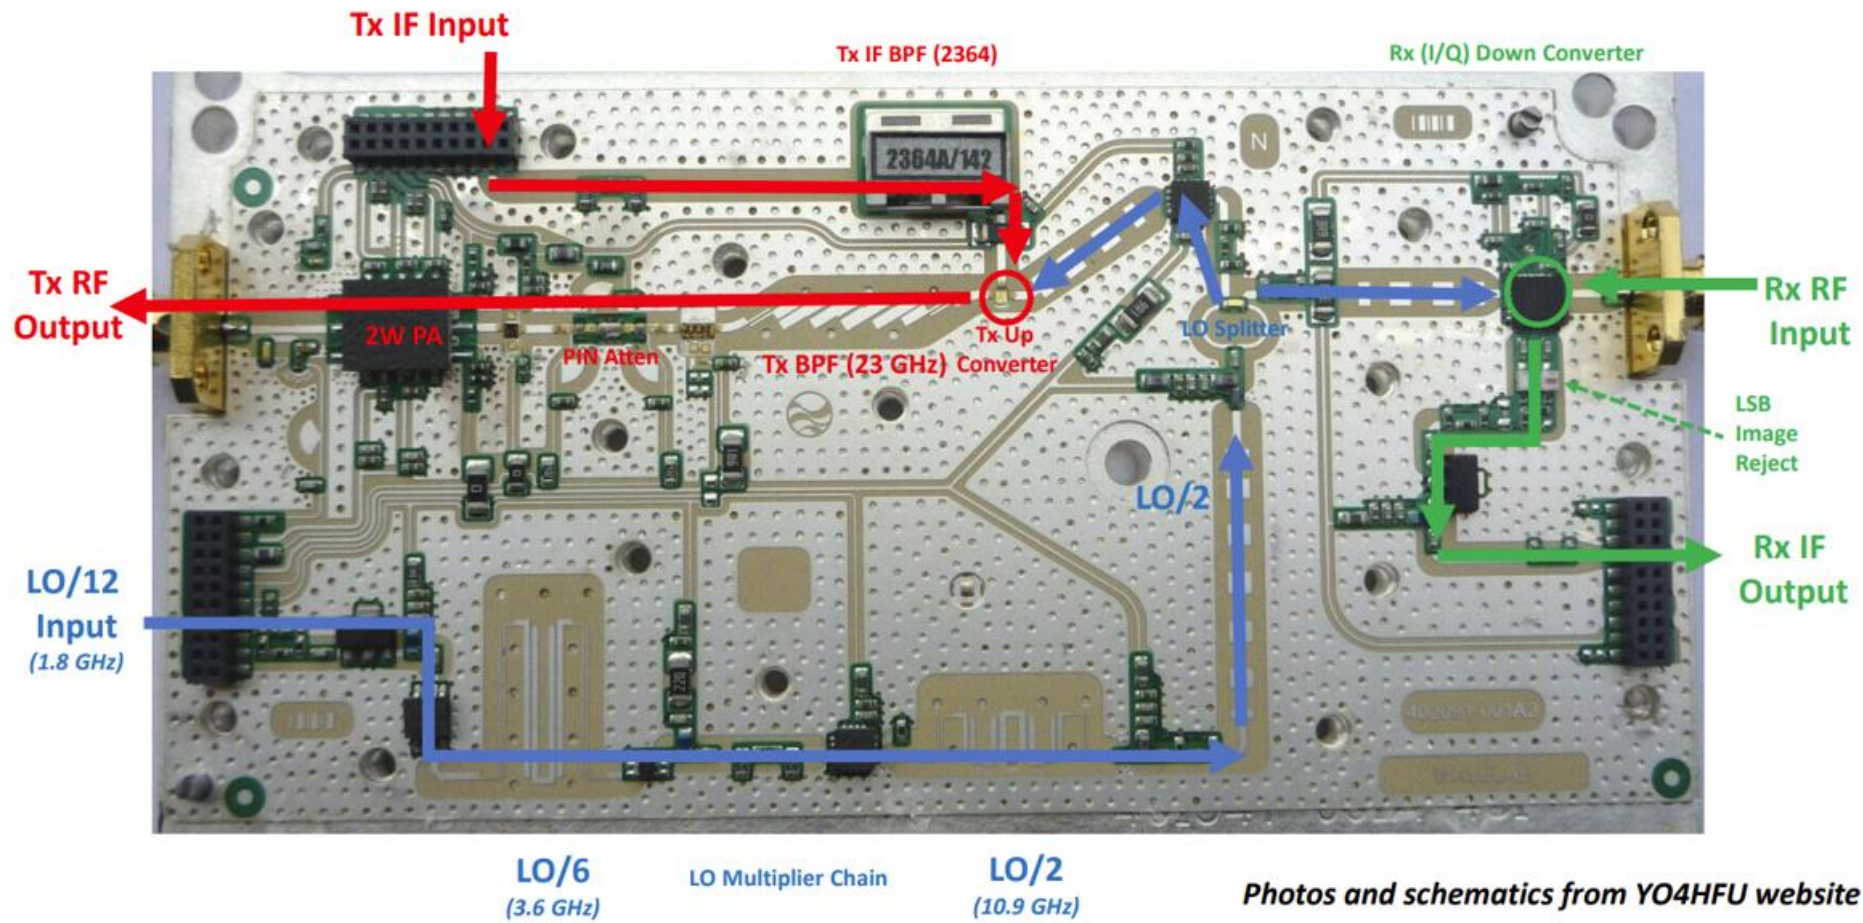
Tx IF Input

Tx IF BPF (2364)

Rx (I/Q) Down Converter

2364A/142

N

Tx RF Output

2W PA

PIN Atten

Tx BPF (23 GHz)

Tx Up Converter

LO Splitter

Rx RF Input

LSB Image Reject

LO/2

Rx IF Output

LO/12 Input (1.8 GHz)

LO/6 (3.6 GHz)

LO Multiplier Chain

LO/2 (10.9 GHz)

Photos and schematics from YO4HFU website